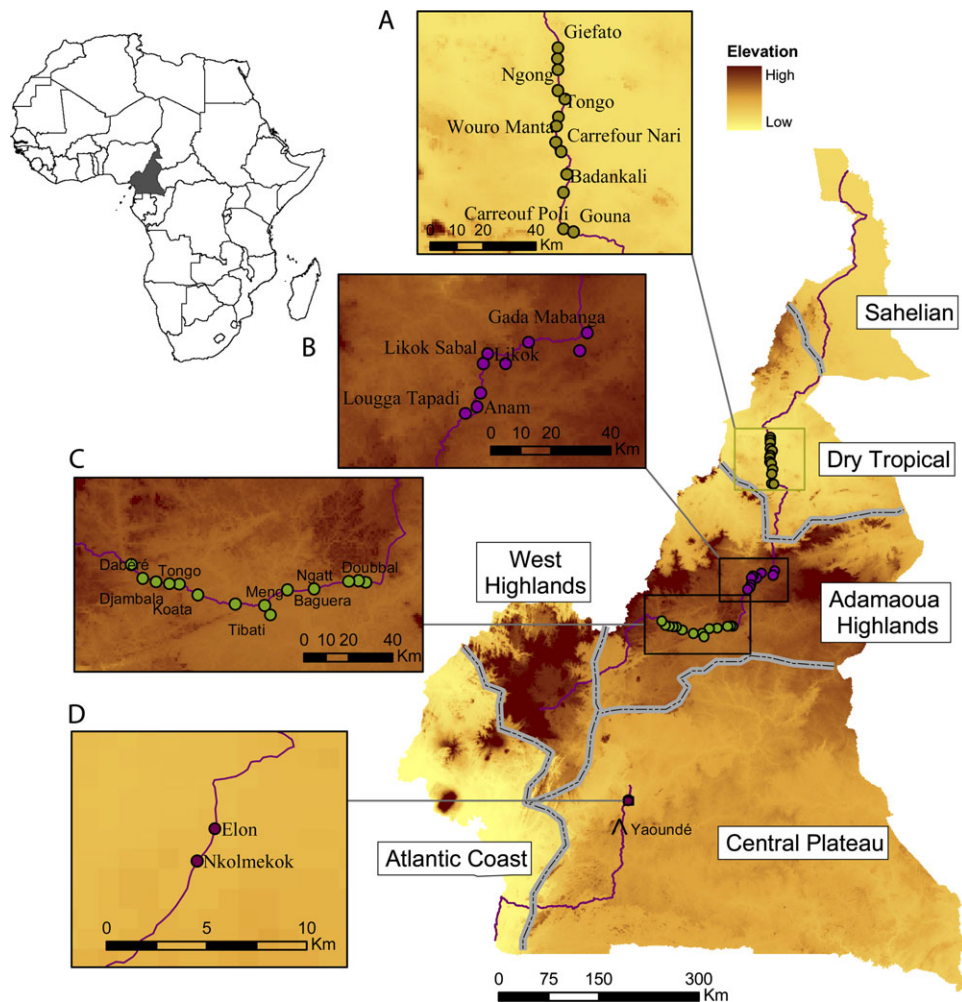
A

Giefato
Ngong
Tongo
Wouro Manta
Carrefour Nari
Badankali
Carreouf Poli
Gouna
0 10 20 40 Km

Elevation
High
Low

Sahelian

B

Gada Mabanga
Likok Sabal
Likok
Lougga Tapadi
Anam
0 10 20 40 Km

Dry Tropical

C

Daberé
Tongo
Djambala
Koata
Mene
Ngatt
Doubbal
Baguera
Tibati
0 10 20 40 Km

West Highlands

Adamaoua Highlands

D

Elon
Nkolmekok
0 5 10 Km

Yaoundé

Atlantic Coast

Central Plateau

0 75 150 300 Km